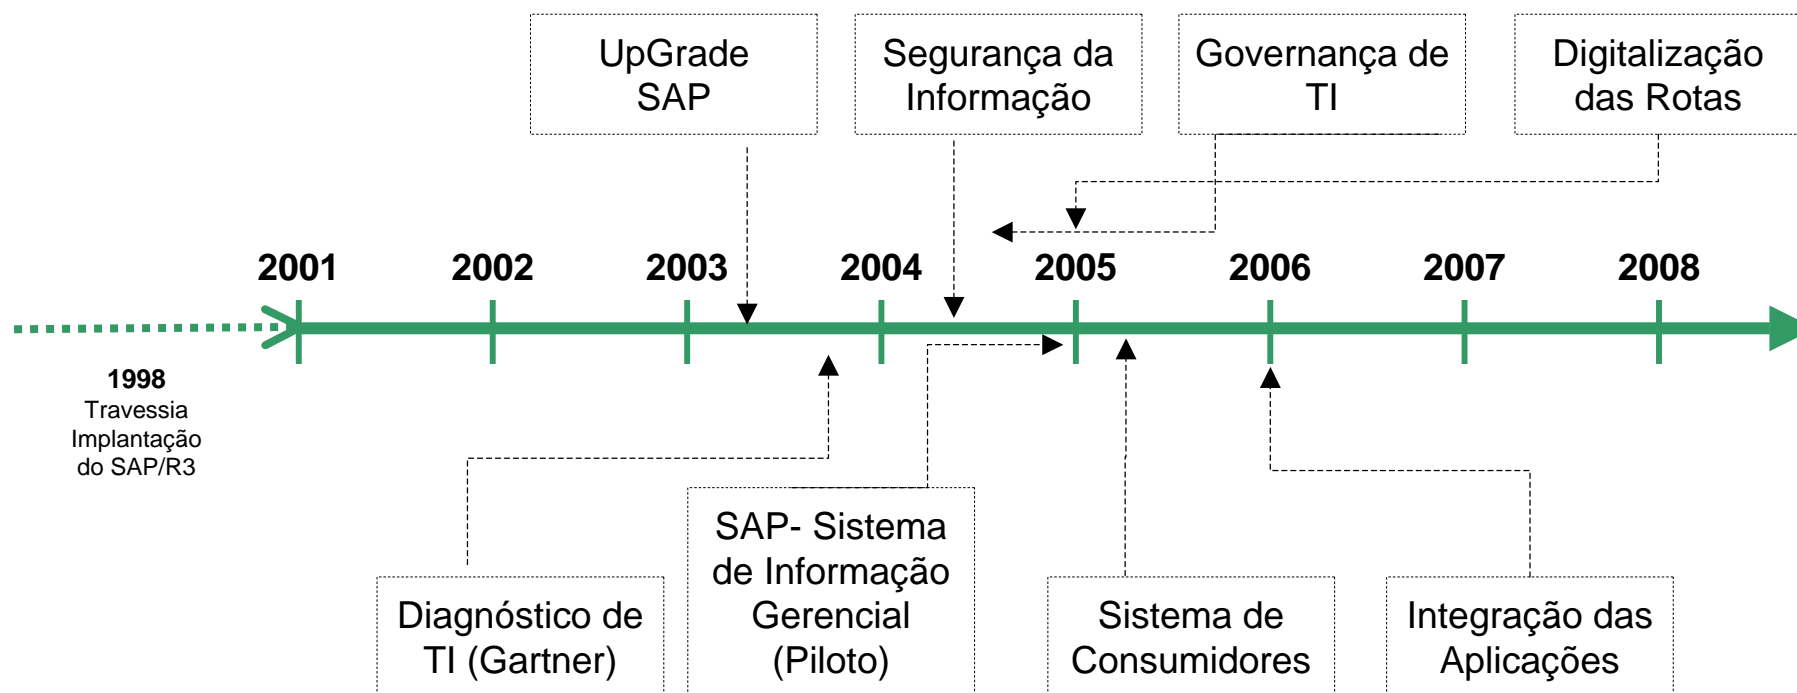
UpGrade SAP

Segurança da Informação

Governança de TI

Digitalização das Rotas

2001

2002

2003

2004

2005

2006

2007

2008

1998
Travessia
Implantação
do SAP/R3

Diagnóstico de TI (Gartner)

SAP- Sistema de Informação Gerencial (Piloto)

Sistema de Consumidores

Integração das Aplicações